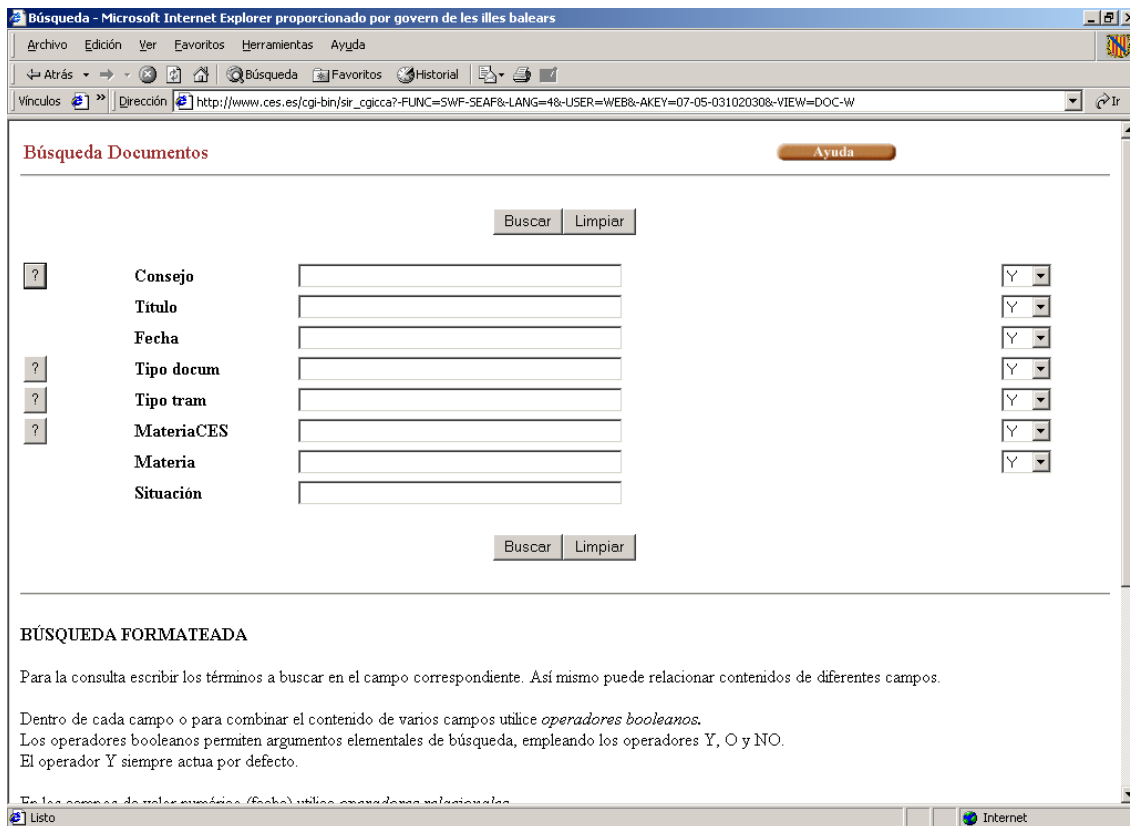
Búsqueda - Microsoft Internet Explorer proporcionado por govern de les illes balears

Archivo Edición Ver Favoritos Herramientas Ayuda

Atrás Búsqueda Favoritos Historial

Vínculos » Dirección http://www.ces.es/cgi-bin/sir_cgicca?-FUNC=SWF-SEAF&-LANG=4&-USER=WEB&-AKEY=07-05-03102030&-VIEW=DOC-W Ir

Búsqueda Documentos

Ayuda

Buscar Limpiar

?
Consejo
Y

Título
Y

Fecha
Y

?
Tipo docum
Y

?
Tipo tram
Y

?
MateriaCES
Y

Materia
Y

Situación

Buscar Limpiar

BÚSQUEDA FORMATEADA

Para la consulta escribir los términos a buscar en el campo correspondiente. Así mismo puede relacionar contenidos de diferentes campos.

Dentro de cada campo o para combinar el contenido de varios campos utilice *operadores booleanos*.
Los operadores booleanos permiten argumentos elementales de búsqueda, empleando los operadores Y, O y NO.
El operador Y siempre actua por defecto.

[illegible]

Listo
Internet